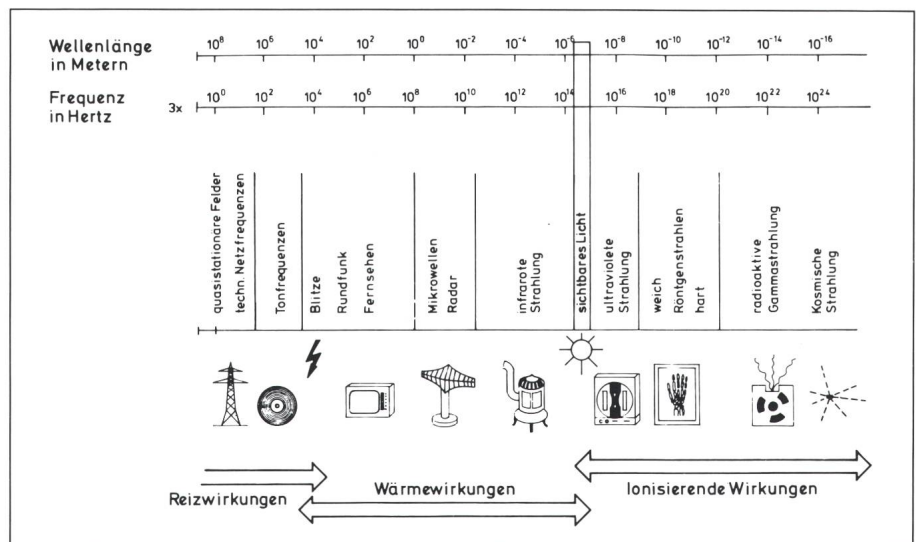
Wellenlänge in Metern

$10^8$ $10^6$ $10^4$ $10^2$ $10^0$ $10^{-2}$ $10^{-4}$ $10^{-6}$ $10^{-8}$ $10^{-10}$ $10^{-12}$ $10^{-14}$ $10^{-16}$

Frequenz in Hertz

3x $10^0$ $10^2$ $10^4$ $10^6$ $10^8$ $10^{10}$ $10^{12}$ $10^{14}$ $10^{16}$ $10^{18}$ $10^{20}$ $10^{22}$ $10^{24}$

quasistationare Felder
techn. Netzfrequenzen

Tonfrequenzen

Blitze
Rundfunk
Fernsehen

Mikrowellen
Radar

infrarote Strahlung

sichtbares Licht

ultraviolette Strahlung

weich
Röntgenstrahlen
hart

radioaktive Gammastrahlung

Kosmische Strahlung

Reizwirkungen

Wärmewirkungen

Ionisierende Wirkungen